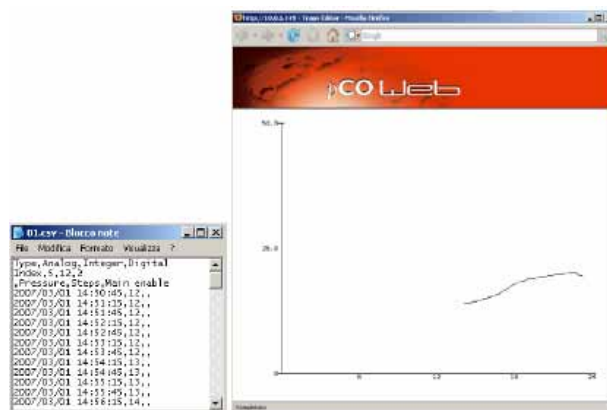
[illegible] - Trend Editor - Mozilla Firefox

pCO Web

50.0

25.0

0

8

12

16

20

01.csv - Blocco note

File Modifica Formato Visualizza ?

Type,Analog,Integer,Digital
Index,5,12,2
,Pressure,Steps,Main enable
2007/03/01 14:50:45,12,,
2007/03/01 14:51:35,12,,
2007/03/01 14:51:45,12,,
2007/03/01 14:52:35,12,,
2007/03/01 14:52:45,12,,
2007/03/01 14:53:35,12,,
2007/03/01 14:53:45,12,,
2007/03/01 14:54:35,13,,
2007/03/01 14:54:45,13,,
2007/03/01 14:55:35,13,,
2007/03/01 14:55:45,13,,
2007/03/01 14:56:35,14,,